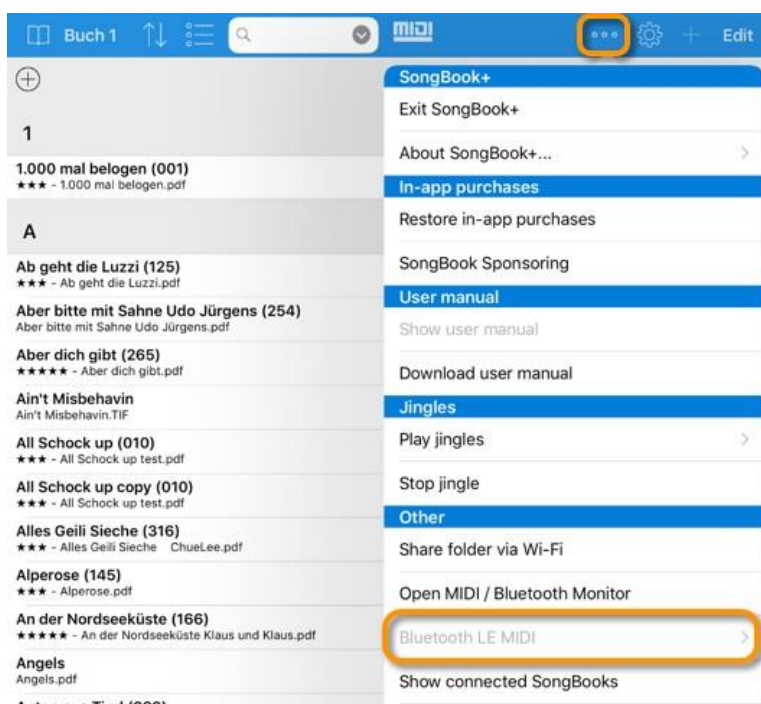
Buch 1

MIDI

Edit

1

1.000 mal belogen (001)
★★★ - 1.000 mal belogen.pdf

A

Ab geht die Luzzi (125)
★★★ - Ab geht die Luzzi.pdf

Aber bitte mit Sahne Udo Jürgens (254)
Aber bitte mit Sahne Udo Jürgens.pdf

Aber dich gibt (265)
★★★★★ - Aber dich gibt.pdf

Ain't Misbehavin
Ain't Misbehavin.TIF

All Schock up (010)
★★★ - All Schock up test.pdf

All Schock up copy (010)
★★★ - All Schock up test.pdf

Alles Geili Sieche (316)
★★★ - Alles Geili Sieche ChueLee.pdf

Alperose (145)
★★★ - Alperose.pdf

An der Nordseeküste (166)
★★★★★ - An der Nordseeküste Klaus und Klaus.pdf

Angels
Angels.pdf

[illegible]

SongBook+
Exit SongBook+
About SongBook+...
In-app purchases
Restore in-app purchases
SongBook Sponsoring
User manual
Show user manual
Download user manual
Jingles
Play jingles
Stop jingle
Other
Share folder via Wi-Fi
Open MIDI / Bluetooth Monitor
Bluetooth LE MIDI
Show connected SongBooks